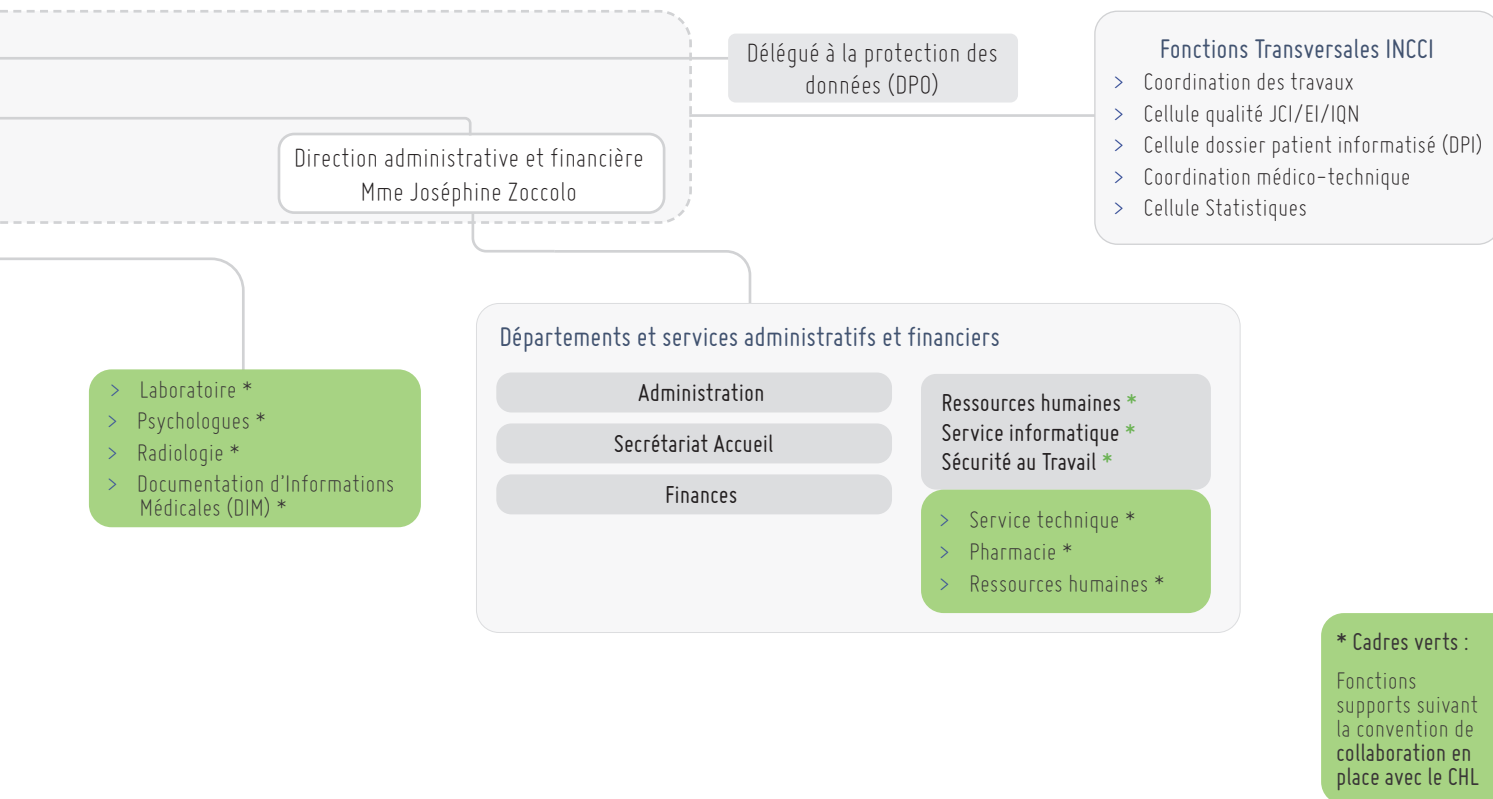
Délégué à la protection des données (DPO)

Fonctions Transversales INCCI
> Coordination des travaux
> Cellule qualité JCI/EI/IQN
> Cellule dossier patient informatisé (DPI)
> Coordination médico-technique
> Cellule Statistiques

Direction administrative et financière
Mme Joséphine Zoccolo

> Laboratoire *
> Psychologues *
> Radiologie *
> Documentation d'Informations Médicales (DIM) *

Départements et services administratifs et financiers

Administration

Secrétariat Accueil

Finances

Ressources humaines *
Service informatique *
Sécurité au Travail *

> Service technique *
> Pharmacie *
> Ressources humaines *

* Cadres verts :

Fonctions supports suivant la convention de collaboration en place avec le CHL